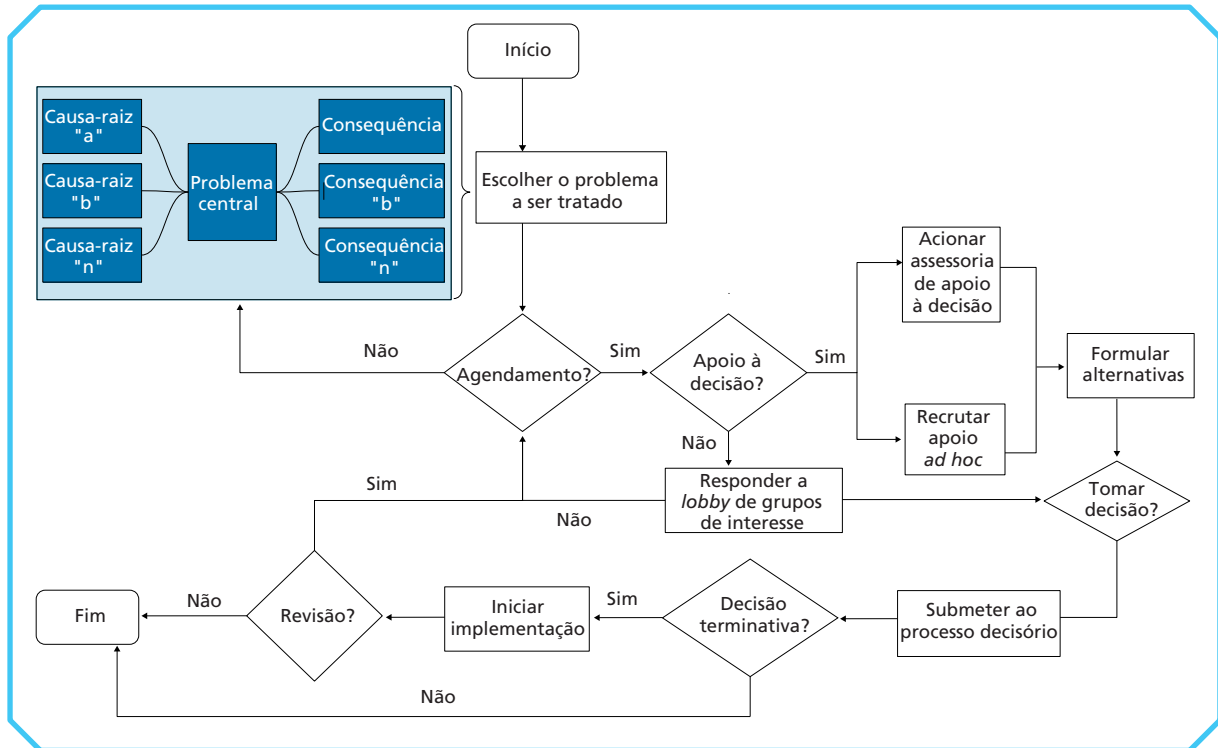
Início

Causa-raiz "a"
Causa-raiz "b"
Causa-raiz "n"
Problema central
Consequência
Consequência "b"
Consequência "n"

Escolher o problema a ser tratado

Acionar assessoria de apoio à decisão

Não
Agendamento?
Sim
Apoio à decisão?
Sim
Formular alternativas

Recrutar apoio *ad hoc*

Não
Responder a *lobby* de grupos de interesse

Sim
Não

Tomar decisão?

Fim
Não
Revisão?
Iniciar implementação
Sim
Decisão terminativa?
Submeter ao processo decisório

Não